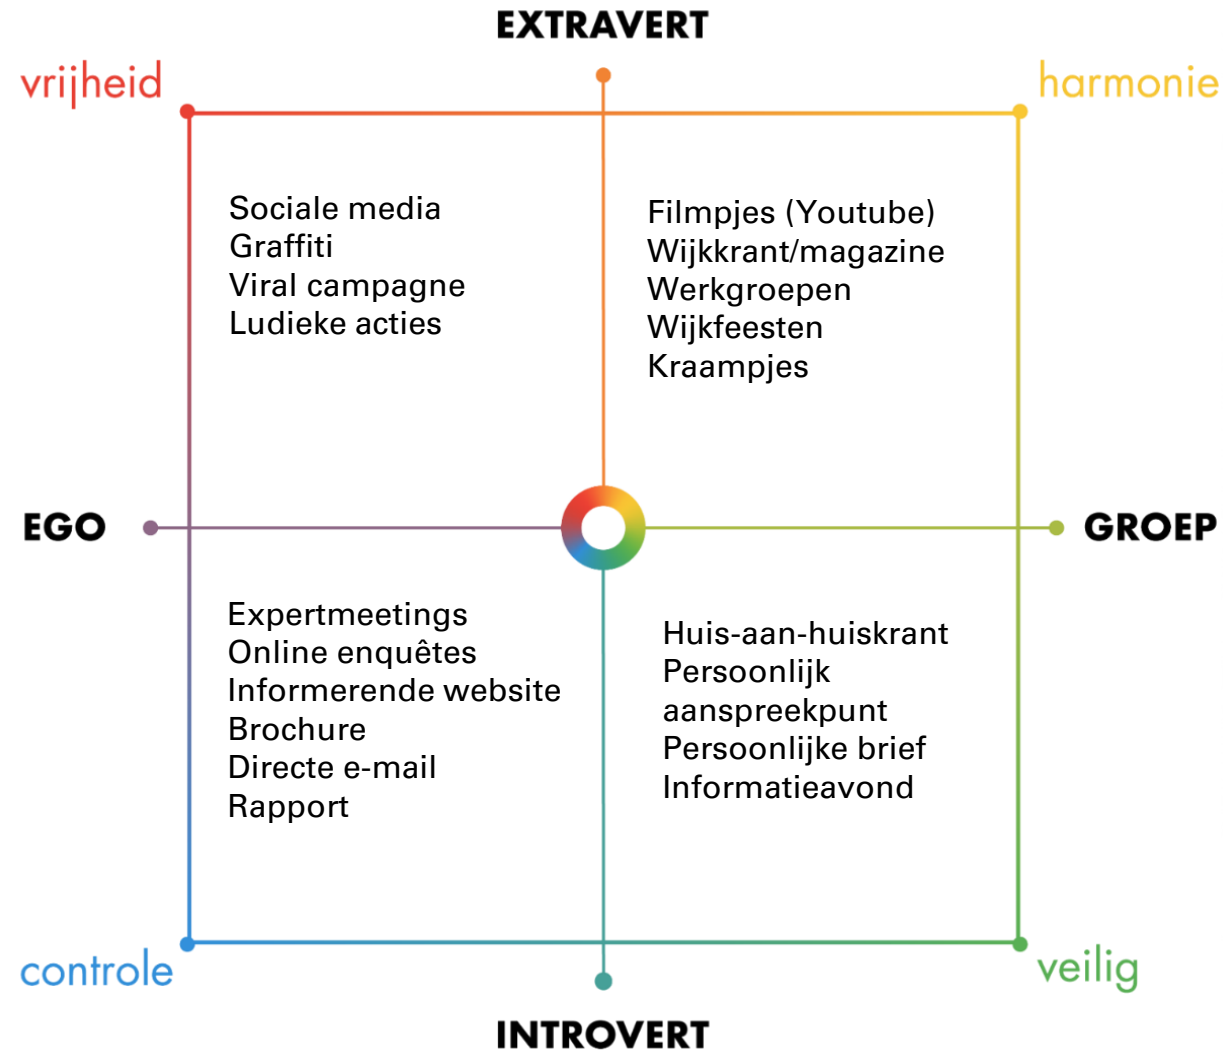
EXTRAVERT

vrijheid

harmonie

Sociale media
Graffiti
Viral campagne
Ludieke acties

Filmpjes (Youtube)
Wijkkrant/magazine
Werkgroepen
Wijkfeesten
Kraampjes

EGO

GROEP

Expertmeetings
Online enquêtes
Informerende website
Brochure
Directe e-mail
Rapport

Huis-aan-huiskrant
Persoonlijk aanspreekpunt
Persoonlijke brief
Informatieavond

controle

veilig

INTROVERT